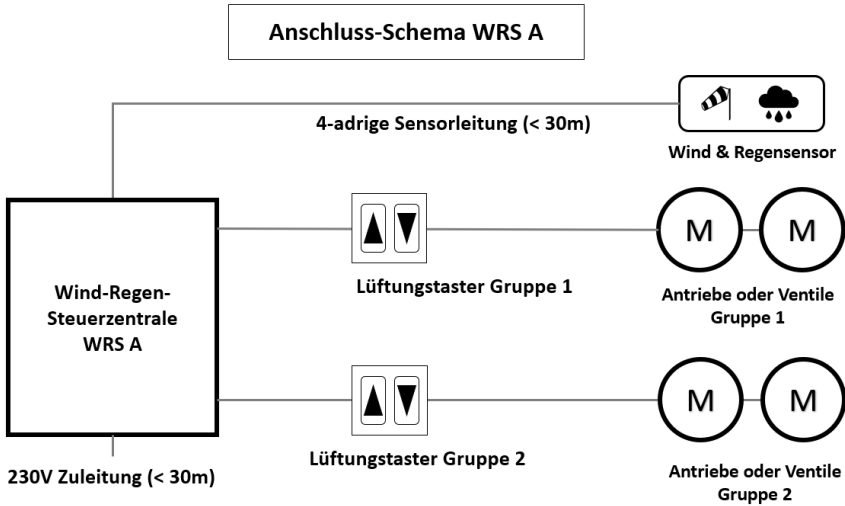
Anschluss-Schema WRS A

4-adrige Sensorleitung (< 30m)

Wind & Regensensor

Wind-Regen-Steuerzentrale WRS A

Lüftungstaster Gruppe 1

M M

Antriebe oder Ventile Gruppe 1

Lüftungstaster Gruppe 2

M M

Antriebe oder Ventile Gruppe 2

230V Zuleitung (< 30m)